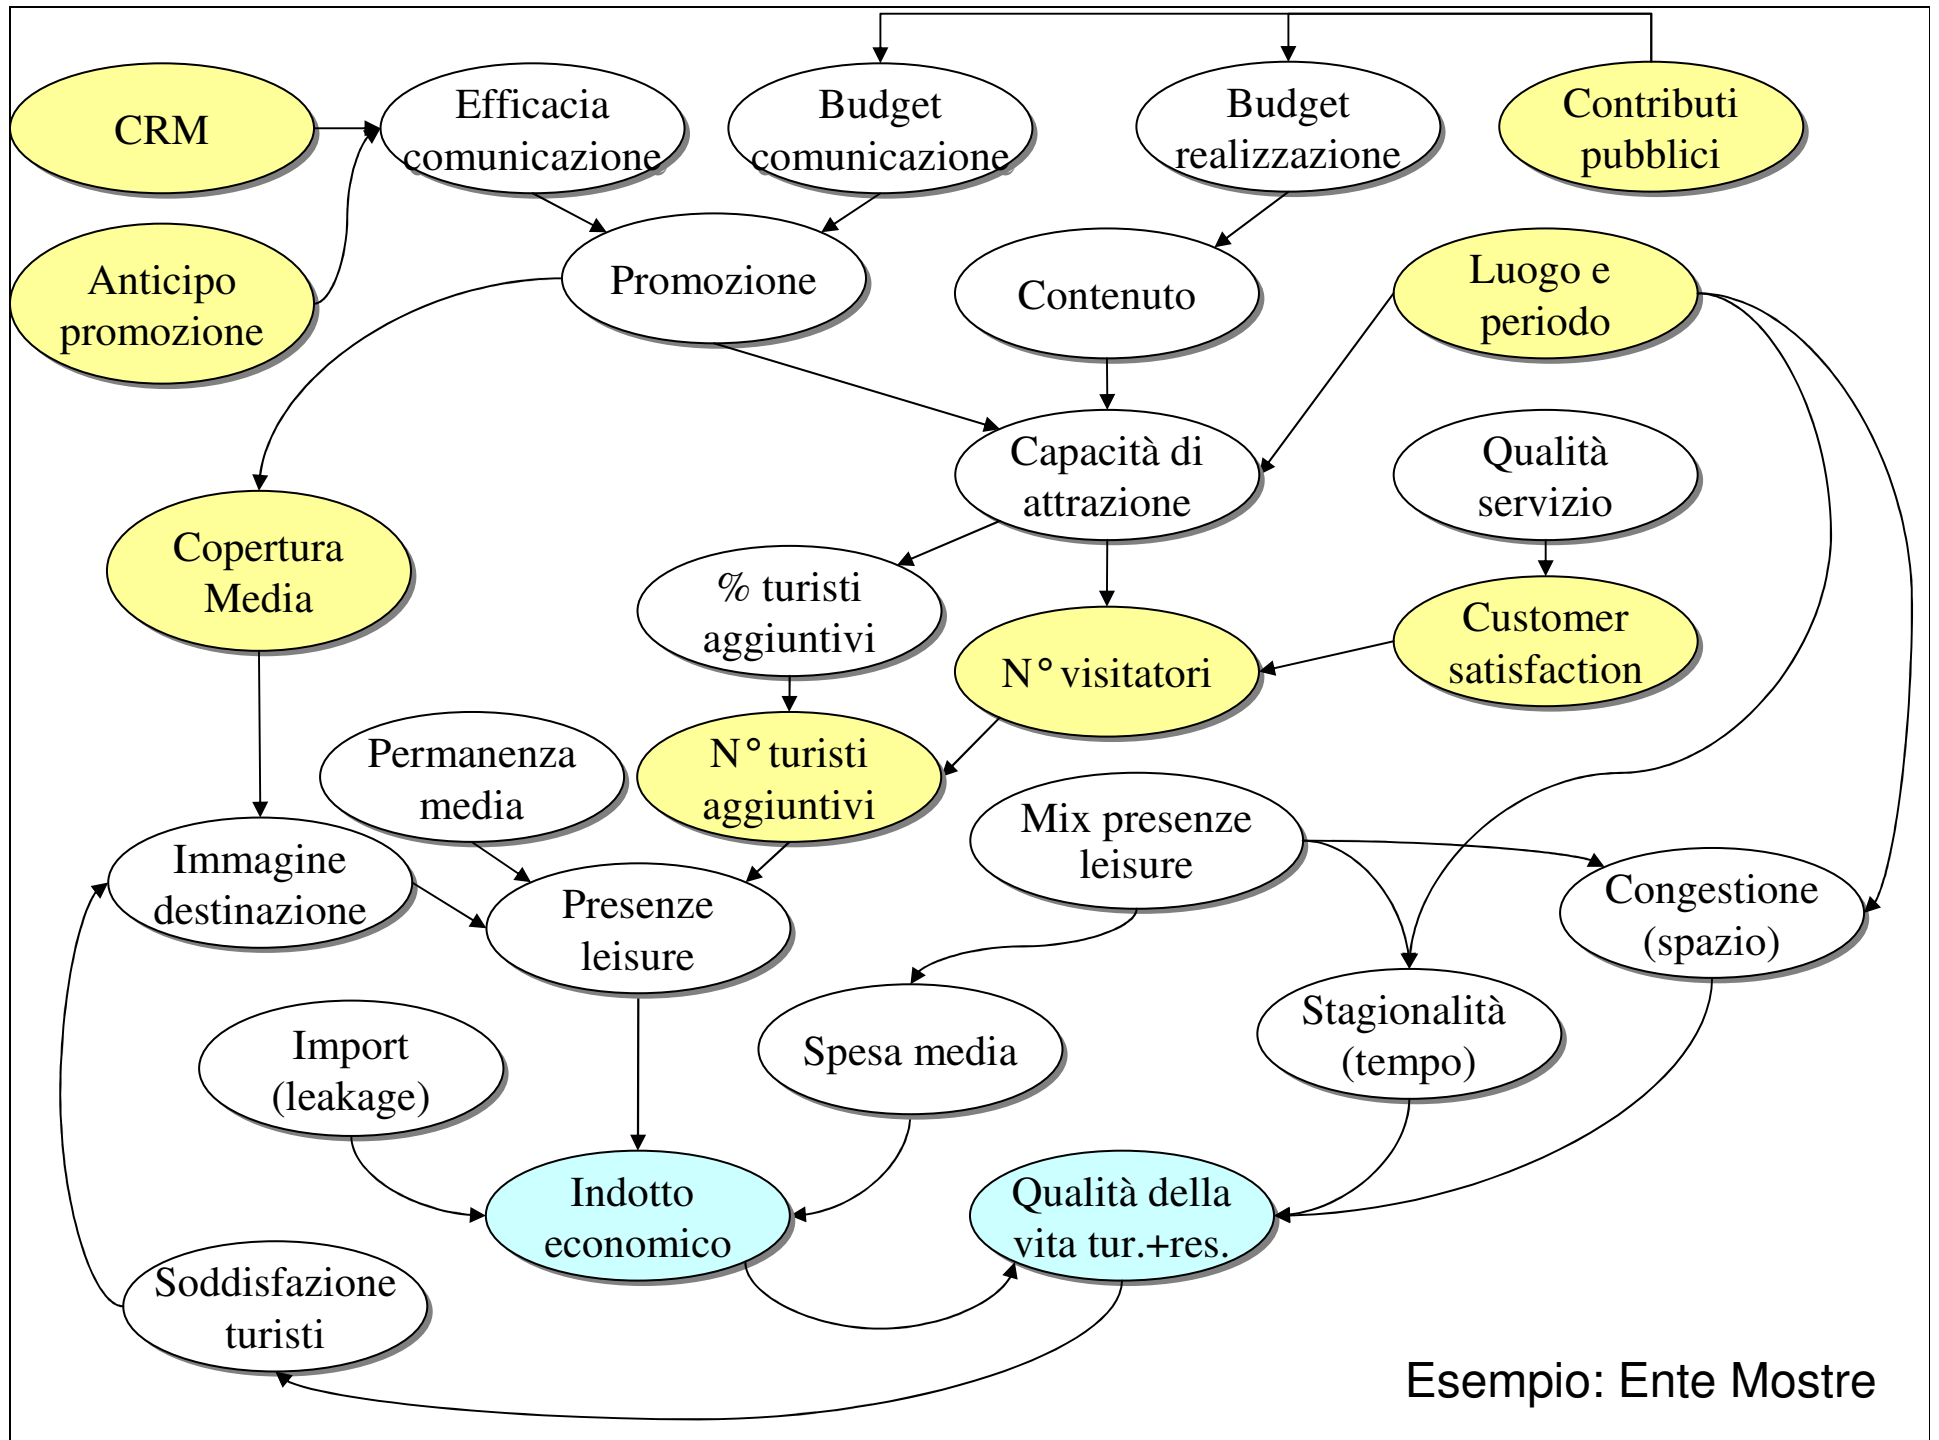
CRM

Efficacia comunicazione

Budget comunicazione

Budget realizzazione

Contributi pubblici

Anticipo promozione

Promozione

Contenuto

Luogo e periodo

Capacità di attrazione

Qualità servizio

Copertura Media

% turisti aggiuntivi

N° visitatori

Customer satisfaction

Permanenza media

N° turisti aggiuntivi

Mix presenze leisure

Immagine destinazione

Presenze leisure

Congestione (spazio)

Import (leakage)

Spesa media

Stagionalità (tempo)

Indotto economico

Qualità della vita tur.+res.

Soddisfazione turisti

Esempio: Ente Mostre